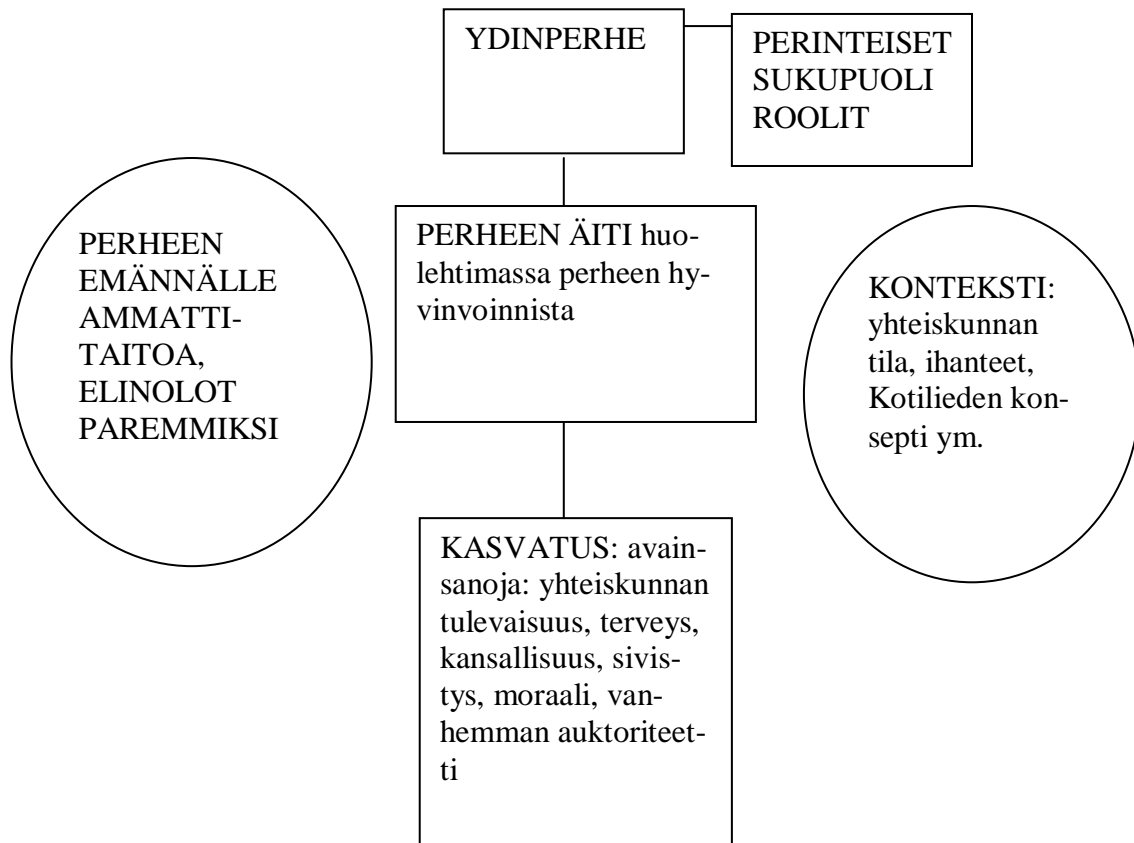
YDINPERHE

PERINTEISET SUKUPUOLI ROOLIT

PERHEEN EMÄNNÄLLE AMMATTITAITOA, ELINOLOT PAREMMIKSI

PERHEEN ÄITI huolehtimassa perheen hyvinvoinnista

KONTEKSTI: yhteiskunnan tila, ihanteet, Kotilieden konsepti ym.

KASVATUS: avainsanoja: yhteiskunnan tulevaisuus, terveys, kansallisuus, sivistys, moraali, vanhemman auktoriteetti